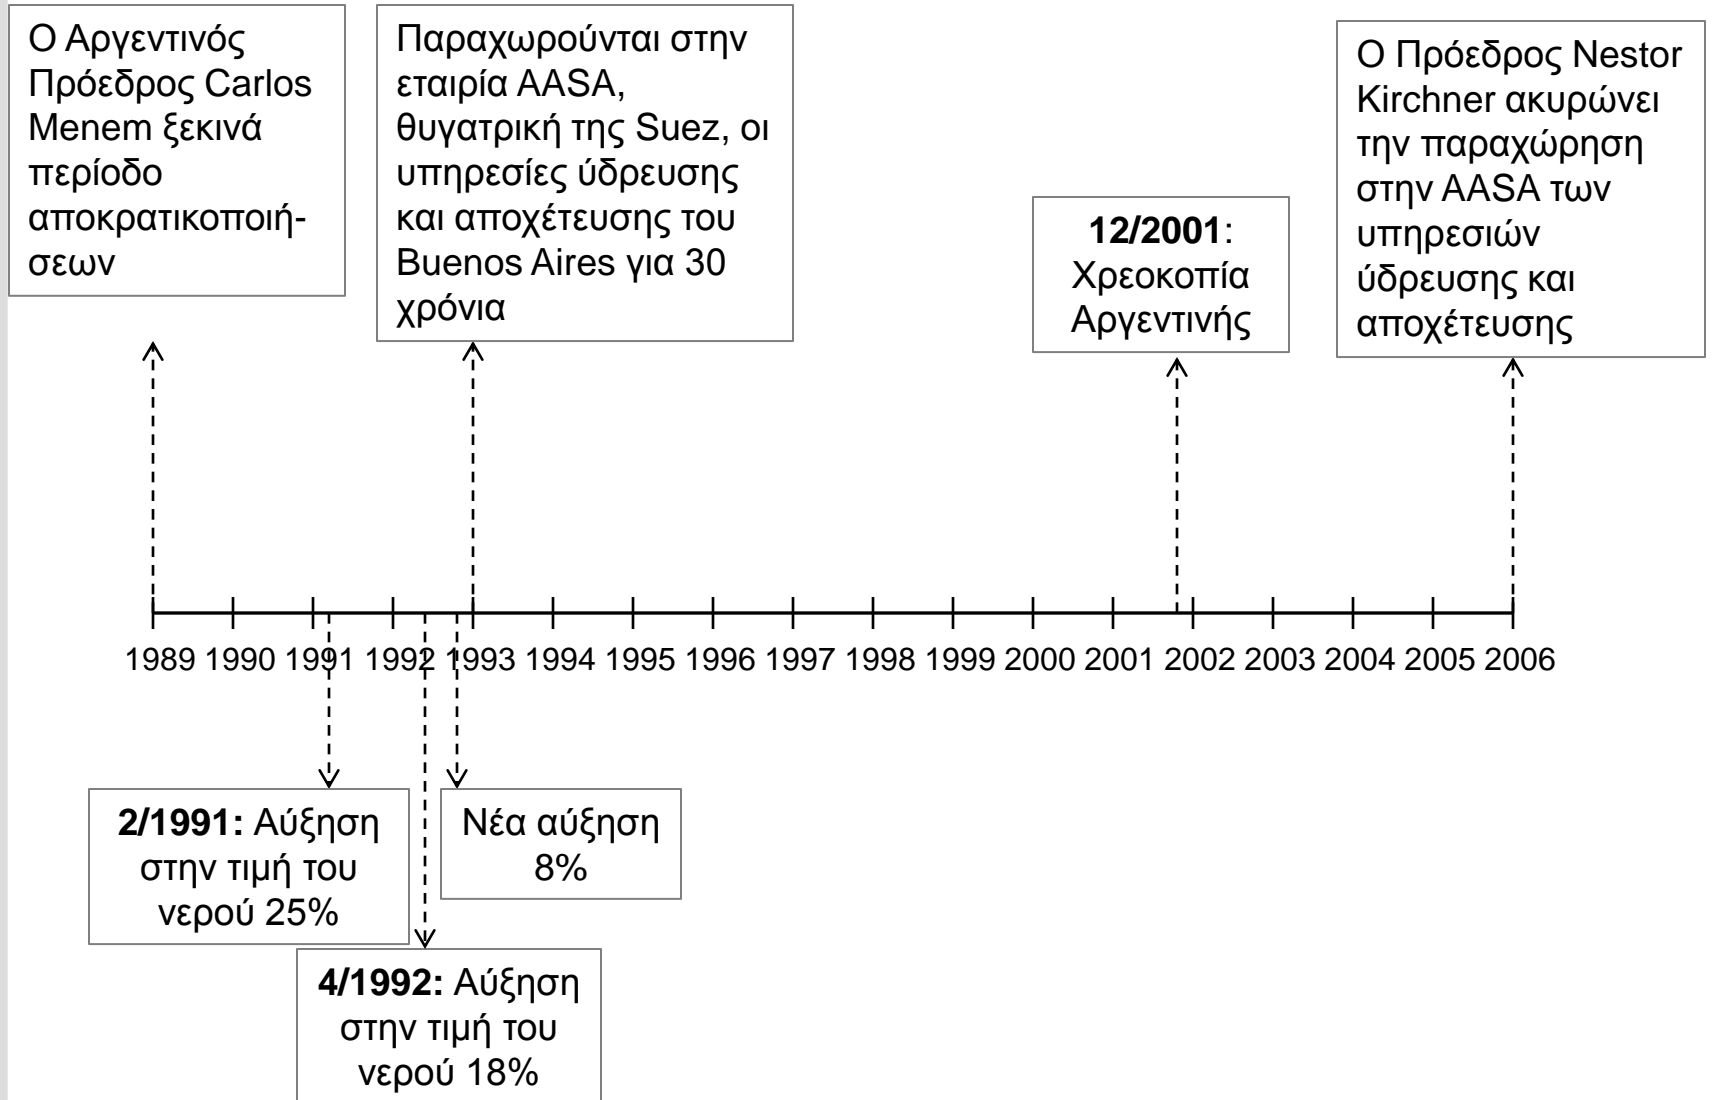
Ο Αργεντινός Πρόεδρος Carlos Menem ξεκινά περίοδο αποκρατικοποιήσεων

Παραχωρούνται στην εταιρία AASA, θυγατρική της Suez, οι υπηρεσίες ύδρευσης και αποχέτευσης του Buenos Aires για 30 χρόνια

12/2001: Χρεοκοπία Αργεντινής

Ο Πρόεδρος Nestor Kirchner ακυρώνει την παραχώρηση στην AASA των υπηρεσιών ύδρευσης και αποχέτευσης

1989 1990 1991 1992 1993 1994 1995 1996 1997 1998 1999 2000 2001 2002 2003 2004 2005 2006

2/1991: Αύξηση στην τιμή του νερού 25%

Νέα αύξηση 8%

4/1992: Αύξηση στην τιμή του νερού 18%